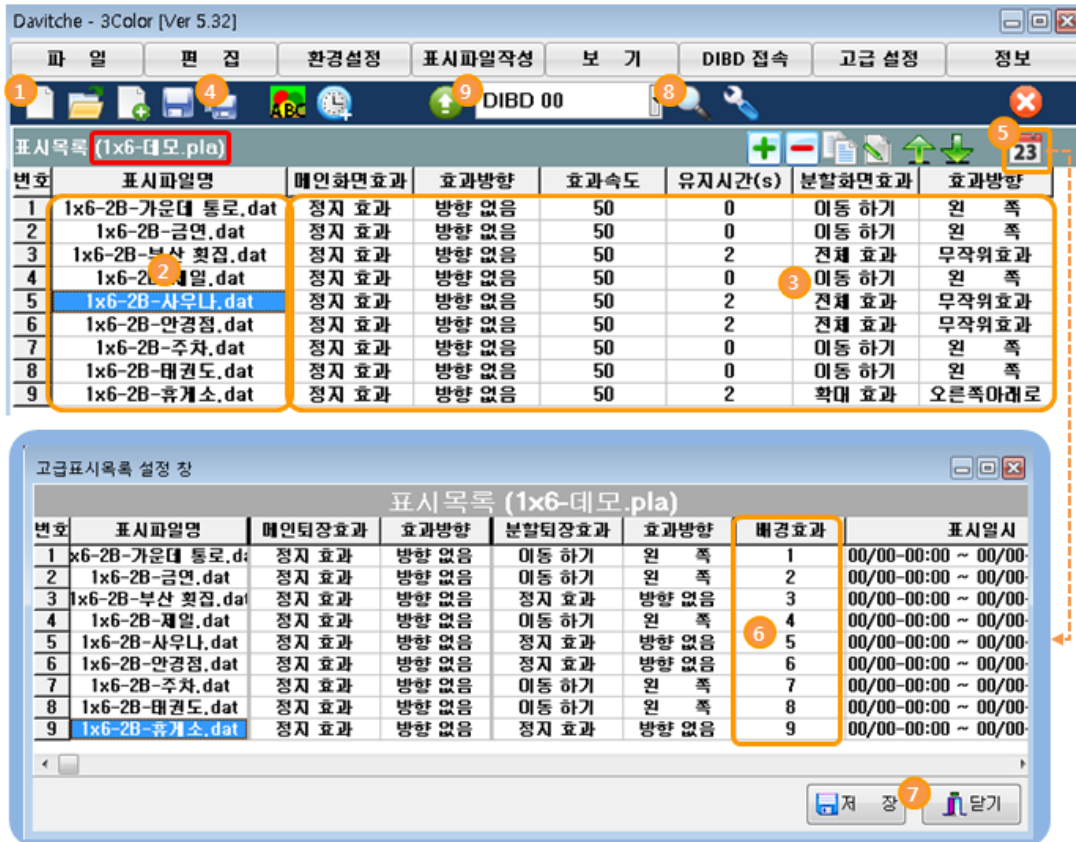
Davitche - 3Color [Ver 5.32]

파 일 | 편 집 | 환경설정 | 표시파일작성 | 보 기 | DIBD 접속 | 고급 설정 | 정보

1 4 ABC 9 DIBD 00 8

표시목록 (1x6-데모.pla)

5 23

| 번호 | 표시파일명 | 메인화면효과 | 효과방향 | 효과속도 | 유지시간(s) | 분할화면효과 | 효과방향 |
|---|---|---|---|---|---|---|---|
| 1 | 1x6-2B-가운데 통로.dat | 정지 효과 | 방향 없음 | 50 | 0 | 이동 하기 | 왼 쪽 |
| 2 | 1x6-2B-금연.dat | 정지 효과 | 방향 없음 | 50 | 0 | 이동 하기 | 왼 쪽 |
| 3 | 1x6-2B-부산 횟집.dat | 정지 효과 | 방향 없음 | 50 | 2 | 전체 효과 | 무작위효과 |
| 4 | 1x6-2B-제일.dat | 정지 효과 | 방향 없음 | 50 | 0 | 이동 하기 | 왼 쪽 |
| 5 | 1x6-2B-사우나.dat | 정지 효과 | 방향 없음 | 50 | 2 | 전체 효과 | 무작위효과 |
| 6 | 1x6-2B-안경점.dat | 정지 효과 | 방향 없음 | 50 | 2 | 전체 효과 | 무작위효과 |
| 7 | 1x6-2B-주차.dat | 정지 효과 | 방향 없음 | 50 | 0 | 이동 하기 | 왼 쪽 |
| 8 | 1x6-2B-태권도.dat | 정지 효과 | 방향 없음 | 50 | 0 | 이동 하기 | 왼 쪽 |
| 9 | 1x6-2B-휴게소.dat | 정지 효과 | 방향 없음 | 50 | 2 | 확대 효과 | 오른쪽아래로 |

2 3

고급표시목록 설정 창

표시목록 (1x6-데모.pla)

| 번호 | 표시파일명 | 메인퇴장효과 | 효과방향 | 분할퇴장효과 | 효과방향 | 배경효과 | 표시일시 |
|---|---|---|---|---|---|---|---|
| 1 | x6-2B-가운데 통로.da | 정지 효과 | 방향 없음 | 이동 하기 | 왼 쪽 | 1 | 00/00-00:00 ~ 00/00- |
| 2 | 1x6-2B-금연.dat | 정지 효과 | 방향 없음 | 이동 하기 | 왼 쪽 | 2 | 00/00-00:00 ~ 00/00- |
| 3 | 1x6-2B-부산 횟집.dat | 정지 효과 | 방향 없음 | 정지 효과 | 방향 없음 | 3 | 00/00-00:00 ~ 00/00- |
| 4 | 1x6-2B-제일.dat | 정지 효과 | 방향 없음 | 이동 하기 | 왼 쪽 | 4 | 00/00-00:00 ~ 00/00- |
| 5 | 1x6-2B-사우나.dat | 정지 효과 | 방향 없음 | 정지 효과 | 방향 없음 | 5 | 00/00-00:00 ~ 00/00- |
| 6 | 1x6-2B-안경점.dat | 정지 효과 | 방향 없음 | 정지 효과 | 방향 없음 | 6 | 00/00-00:00 ~ 00/00- |
| 7 | 1x6-2B-주차.dat | 정지 효과 | 방향 없음 | 이동 하기 | 왼 쪽 | 7 | 00/00-00:00 ~ 00/00- |
| 8 | 1x6-2B-태권도.dat | 정지 효과 | 방향 없음 | 이동 하기 | 왼 쪽 | 8 | 00/00-00:00 ~ 00/00- |
| 9 | 1x6-2B-휴게소.dat | 정지 효과 | 방향 없음 | 정지 효과 | 방향 없음 | 9 | 00/00-00:00 ~ 00/00- |

6

저 장 7 닫기